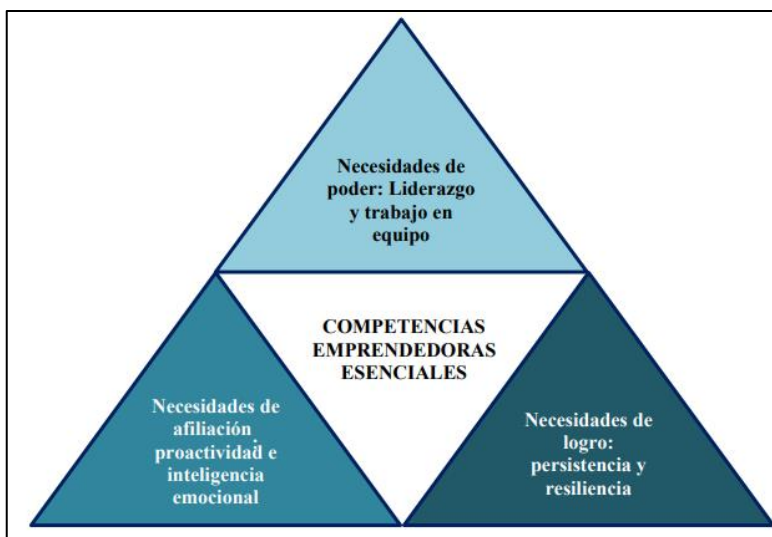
Necesidades de poder: Liderazgo y trabajo en equipo

COMPETENCIAS EMPRENDEDORAS ESENCIALES

Necesidades de afiliación proactividad e inteligencia emocional

Necesidades de logro: persistencia y resiliencia